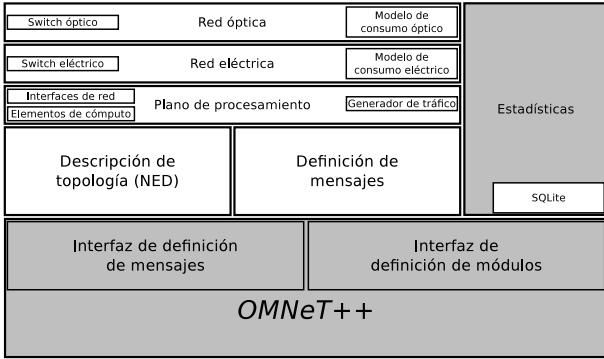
Switch óptico

Red óptica

Modelo de consumo óptico

Switch eléctrico

Red eléctrica

Modelo de consumo eléctrico

Interfaces de red

Elementos de cómputo

Plano de procesamiento

Generador de tráfico

Estadísticas

Descripción de topología (NED)

Definición de mensajes

SQLite

Interfaz de definición de mensajes

Interfaz de definición de módulos

OMNeT++